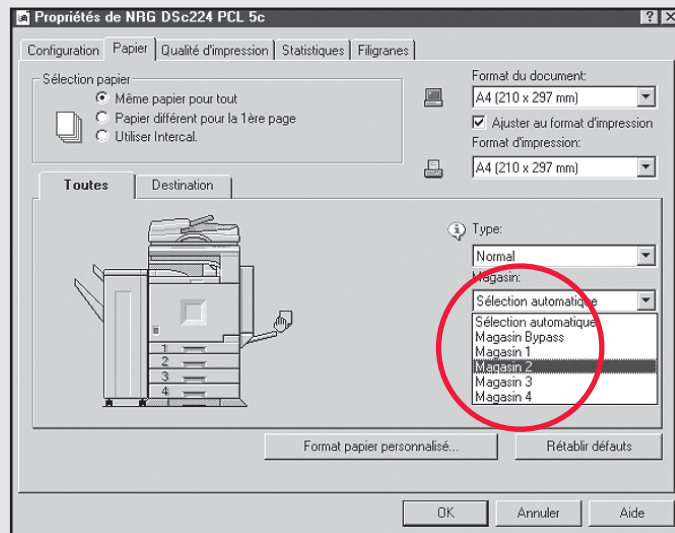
Propriétés de NRG DSc224 PCL 5c

? X

Configuration | Papier | Qualité d'impression | Statistiques | Filigranes

Sélection papier
Même papier pour tout
Papier différent pour la 1ère page
Utiliser Intercal.

Format du document:
A4 (210 x 297 mm)
Ajuster au format d'impression
Format d'impression:
A4 (210 x 297 mm)

Toutes | Destination

1
2
3
4

Type:
Normal
Magasin:
Sélection automatique
Sélection automatique
Magasin Bypass
Magasin 1
Magasin 2
Magasin 3
Magasin 4

Format papier personnalisé...
Rétablir défauts

OK
Annuler
Aide